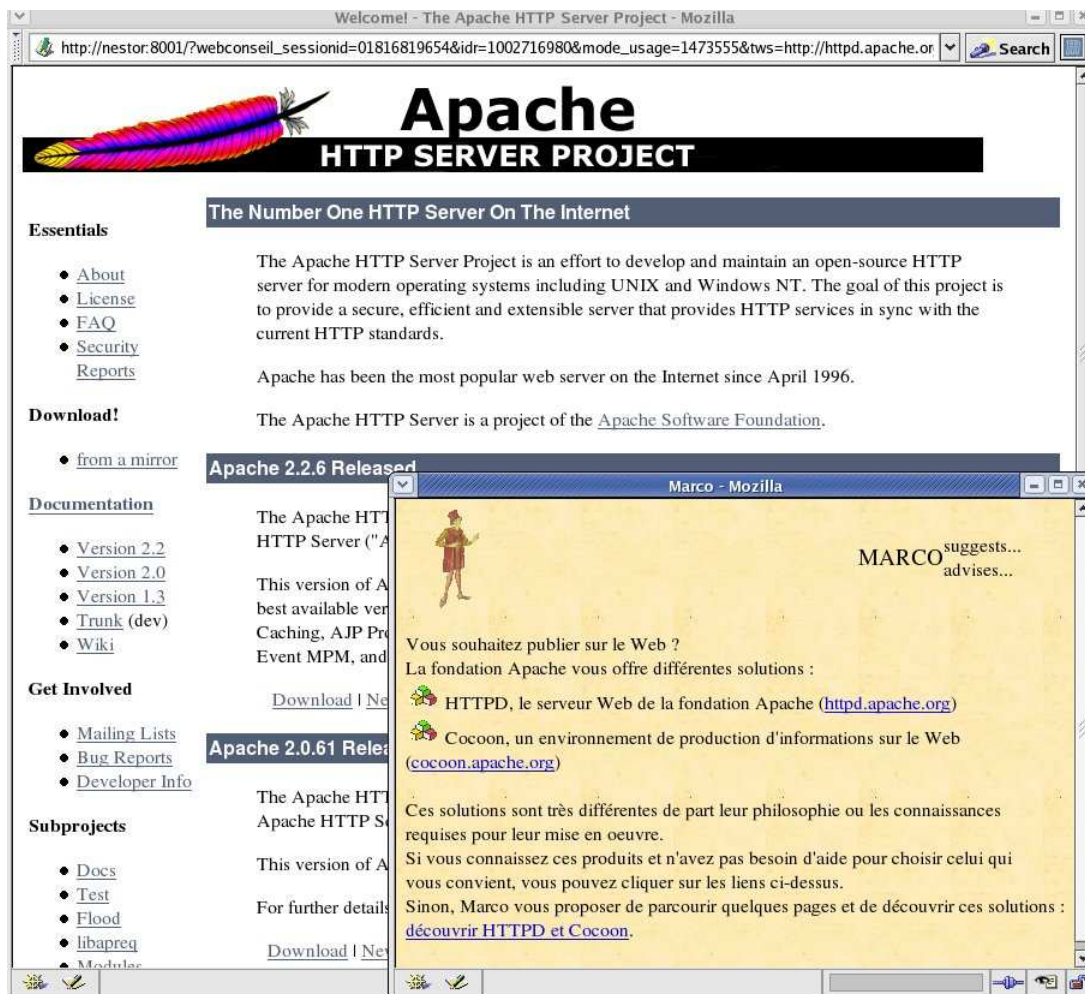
Welcome! - The Apache HTTP Server Project - Mozilla

http://nestor:8001/?webconseil_sessionid=01816819654&idr=1002716980&mode_usage=1473555&tws=http://httpd.apache.or

Search

Apache
HTTP SERVER PROJECT

Essentials

- About
- License
- FAQ
- Security Reports

Download!

- from a mirror

Documentation

- Version 2.2
- Version 2.0
- Version 1.3
- Trunk (dev)
- Wiki

Get Involved

- Mailing Lists
- Bug Reports
- Developer Info

Subprojects

- Docs
- Test
- Flood
- libapreq
- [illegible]

The Number One HTTP Server On The Internet

The Apache HTTP Server Project is an effort to develop and maintain an open-source HTTP server for modern operating systems including UNIX and Windows NT. The goal of this project is to provide a secure, efficient and extensible server that provides HTTP services in sync with the current HTTP standards.

Apache has been the most popular web server on the Internet since April 1996.

The Apache HTTP Server is a project of the Apache Software Foundation.

Apache 2.2.6 Released

The Apache HTT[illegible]
HTTP Server ("A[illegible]

This version of A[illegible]
best available ver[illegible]
Caching, AJP Pr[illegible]
Event MPM, and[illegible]

Download | Ne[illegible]

Apache 2.0.61 Relea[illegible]

The Apache HTT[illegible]
Apache HTTP S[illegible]

This version of A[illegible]

For further detail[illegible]

Download | Ne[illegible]

Marco - Mozilla

MARCO suggests... advises...

Vous souhaitez publier sur le Web ?
La fondation Apache vous offre différentes solutions :

HTTPD, le serveur Web de la fondation Apache (httpd.apache.org)

Cocoon, un environnement de production d'informations sur le Web (cocoon.apache.org)

Ces solutions sont très différentes de part leur philosophie ou les connaissances requises pour leur mise en oeuvre.
Si vous connaissez ces produits et n'avez pas besoin d'aide pour choisir celui qui vous convient, vous pouvez cliquer sur les liens ci-dessus.
Sinon, Marco vous proposer de parcourir quelques pages et de découvrir ces solutions :
découvrir HTTPD et Cocoon.